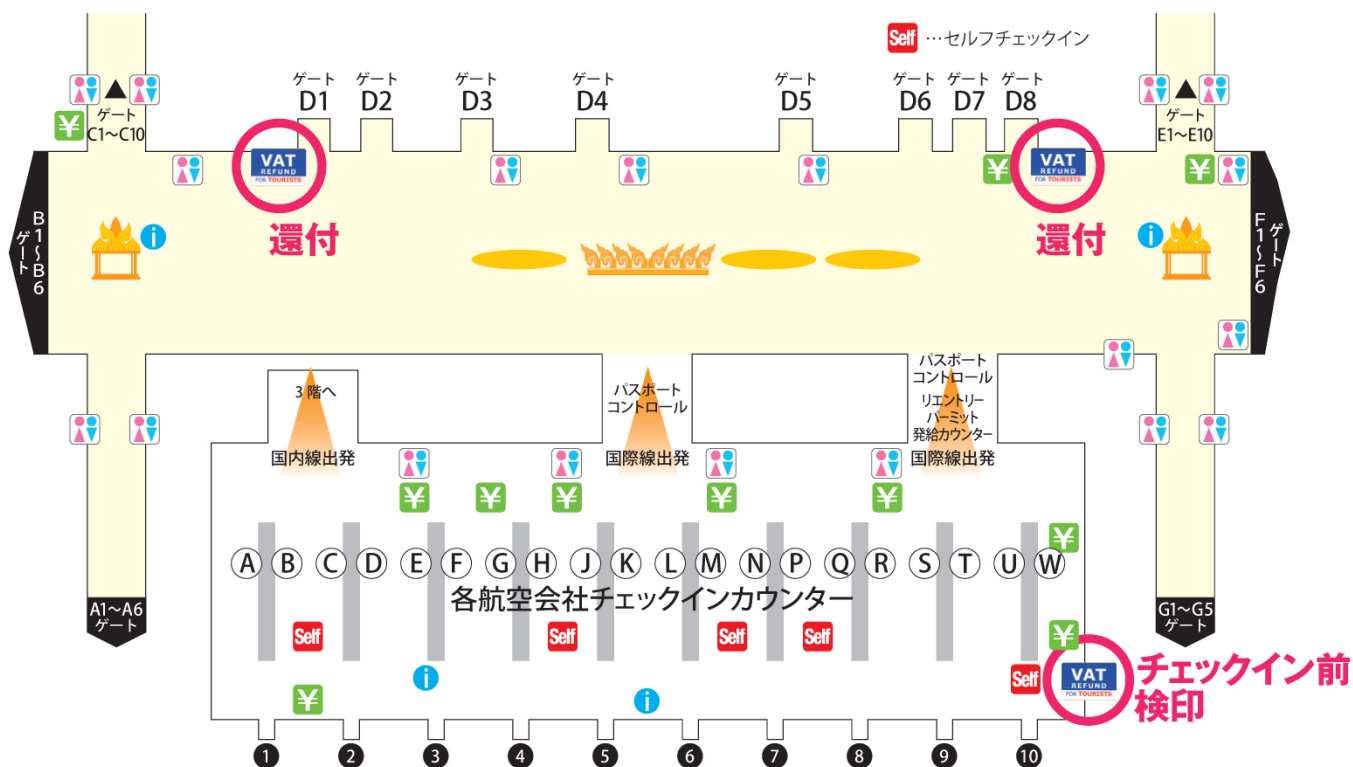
Self …セルフチェックイン

ゲート C1～C10

ゲート D1
ゲート D2
ゲート D3
ゲート D4
ゲート D5
ゲート D6
ゲート D7
ゲート D8

ゲート E1～E10

¥

VAT REFUND FOR TOURISTS
還付

VAT REFUND FOR TOURISTS
還付

¥ ¥ ¥

B1～B6 ゲート
i
i
F1～F6 ゲート

3階へ
国内線出発

パスポート コントロール
国際線出発

パスポート コントロール
リエントリー パーミット 発給カウンター
国際線出発

¥ ¥ ¥ ¥ ¥ ¥

A B C D E F G H J K L M N P Q R S T U W

各航空会社チェックインカウンター

Self Self Self Self Self

¥ ¥

i i

VAT REFUND FOR TOURISTS
チェックイン前 検印

A1～A6 ゲート
G1～G5 ゲート

1 2 3 4 5 6 7 8 9 10